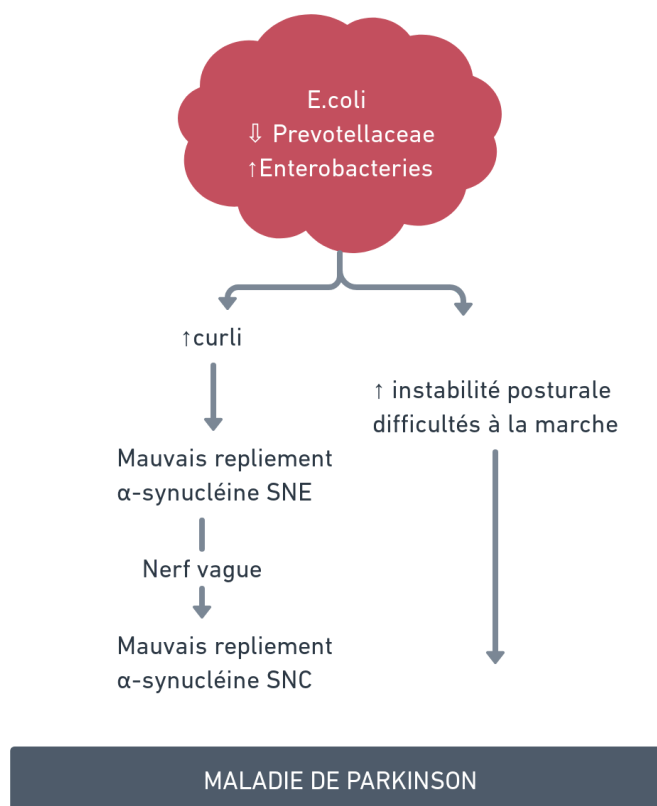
E.coli
⇩ Prevotellaceae
↑Enterobacteries

↑curli

Mauvais repliement α-synucléine SNE

Nerf vague

Mauvais repliement α-synucléine SNC

↑ instabilité posturale difficultés à la marche

MALADIE DE PARKINSON